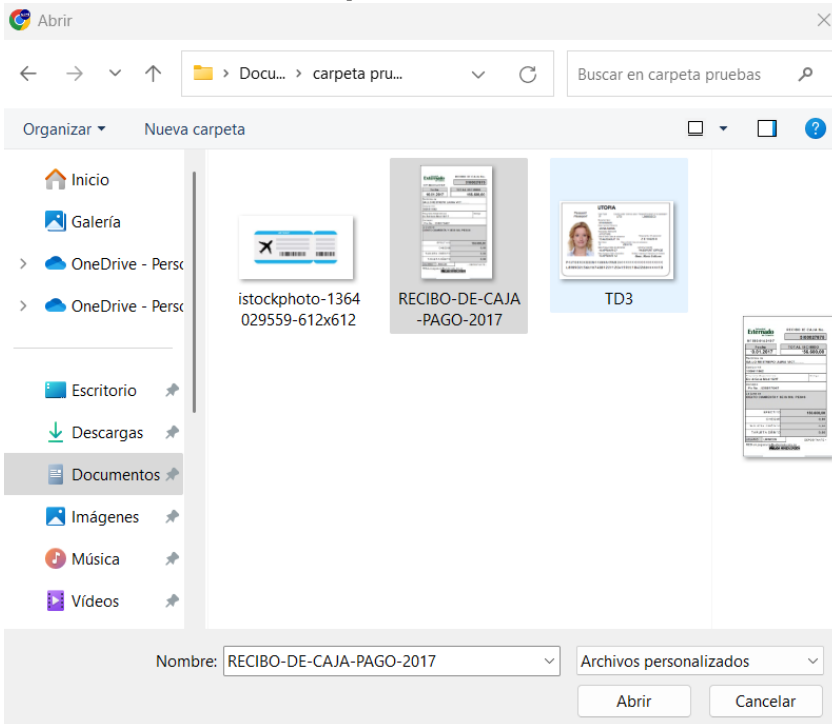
Abrir

Docu... › carpeta pru...

Buscar en carpeta pruebas

Organizar ▾ Nueva carpeta

Inicio
Galería
OneDrive - Perso
OneDrive - Perso

Escritorio
Descargas
Documentos
Imágenes
Música
Vídeos

istockphoto-1364029559-612x612

RECIBO-DE-CAJA-PAGO-2017

TD3

Nombre: RECIBO-DE-CAJA-PAGO-2017

Archivos personalizados

Abrir

Cancelar